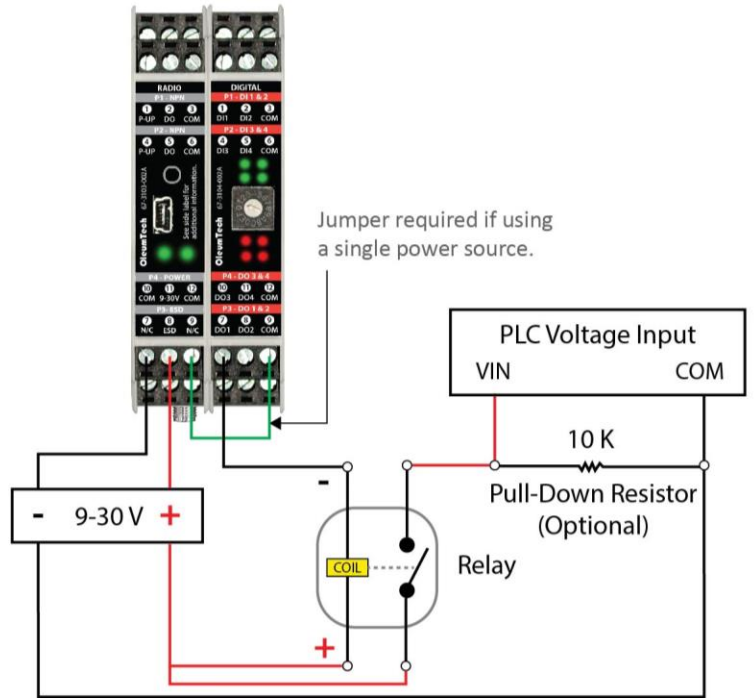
RADIO
P1 - NPN
1 P-UP 2 DO 3 COM
P2 - NPN
4 P-UP 5 DO 6 COM
OleumTech
See side label for additional information
P4 - POWER
10 COM 11 9-30V 12 COM
P3 - ESD
7 N/C 8 ESD 9 N/C

DIGITAL
P1 - DI 1 & 2
1 DI1 2 DI2 3 COM
P2 - DI 3 & 4
4 DI3 5 DI4 6 COM
OleumTech
P4 - DO 3 & 4
10 DO3 11 DO4 12 COM
P3 - DO 1 & 2
7 DO1 8 DO2 9 COM

Jumper required if using a single power source.

PLC Voltage Input
VIN
COM
10 K
Pull-Down Resistor (Optional)
-
- 9-30 V +
COIL
Relay
+